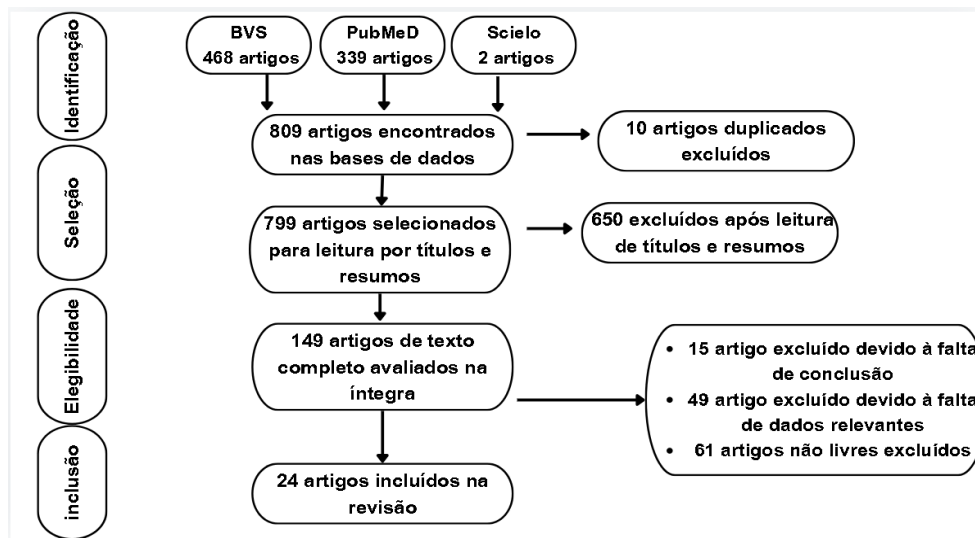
Identificação

BVS
468 artigos

PubMeD
339 artigos

Scielo
2 artigos

809 artigos encontrados nas bases de dados

10 artigos duplicados excluídos

Seleção

799 artigos selecionados para leitura por títulos e resumos

650 excluídos após leitura de títulos e resumos

Elegibilidade

149 artigos de texto completo avaliados na íntegra

• 15 artigo excluído devido à falta de conclusão
• 49 artigo excluído devido à falta de dados relevantes
• 61 artigos não livres excluídos

inclusão

24 artigos incluídos na revisão